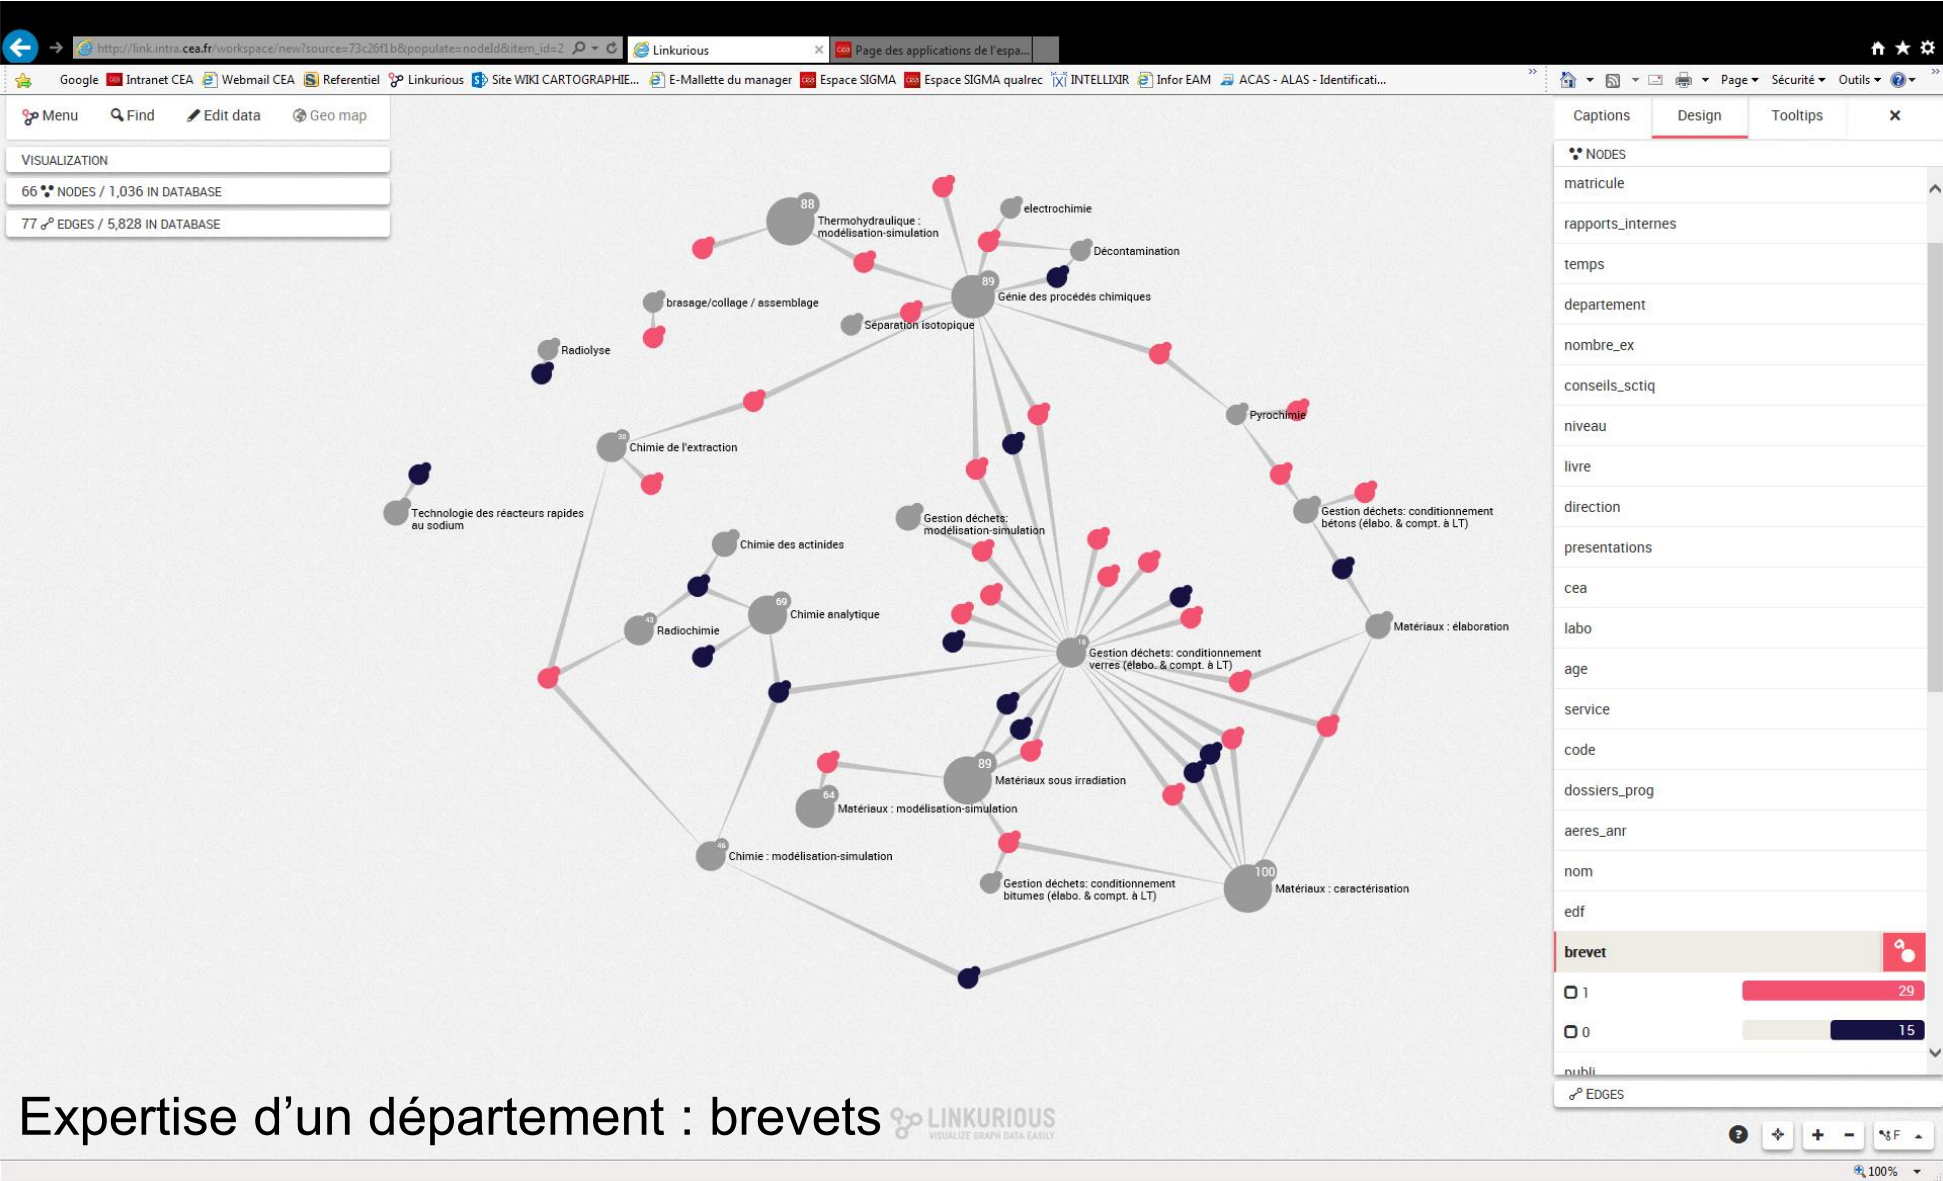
http://link.intra.cea.fr/workspace/new?source=73c26f1b&populate=nodeId&item_id=2
Linkurious
Page des applications de l'espa...

Google | Intranet CEA | Webmail CEA | Referentiel | Linkurious | Site WIKI CARTOGRAPHIE... | E-Mallette du manager | Espace SIGMA | Espace SIGMA qualrec | INTELLIXIR | Infor EAM | ACAS - ALAS - Identificati...
Page | Sécurité | Outils

Menu | Find | Edit data | Geo map

VISUALIZATION
66 NODES / 1,036 IN DATABASE
77 EDGES / 5,828 IN DATABASE

88 Thermohydraulique : modélisation-simulation
electrochimie
Décontamination
89 Génie des procédés chimiques
brasage/collage / assemblage
Séparation isotopique
Radiolyse
Pyrochimie
Chimie de l'extraction
Technologie des réacteurs rapides au sodium
Gestion déchets: modélisation-simulation
Gestion déchets: conditionnement bétons (élabo. & compt. à LT)
Chimie des actinides
69 Chimie analytique
Radiochimie
Gestion déchets: conditionnement verres (élabo. & compt. à LT)
Matériaux : élaboration
89 Matériaux sous irradiation
64 Matériaux : modélisation-simulation
Chimie : modélisation-simulation
Gestion déchets: conditionnement bitumes (élabo. & compt. à LT)
100 Matériaux : caractérisation

Captions | Design | Tooltips
NODES
matricule
rapports_internes
temps
departement
nombre_ex
conseils_sctiq
niveau
livre
direction
presentations
cea
labo
age
service
code
dossiers_prog
aeres_anr
nom
edf
brevet
1 29
0 15
publi
EDGES

Expertise d'un département : brevets
LINKURIOUS VISUALIZE GRAPH DATA EASILY

100%